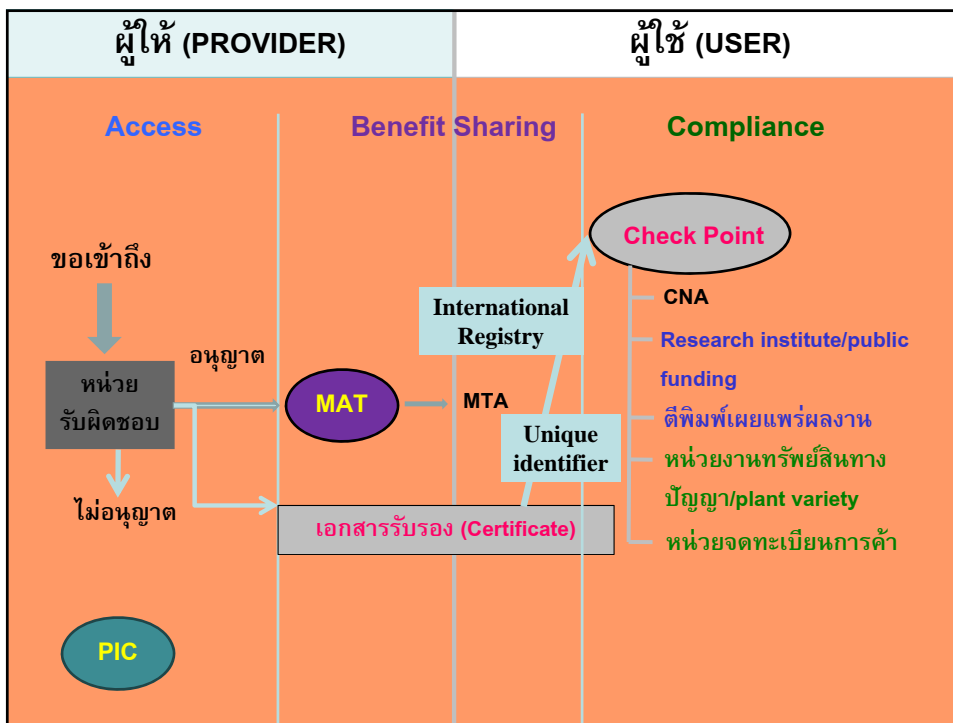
ผู้ให้ (PROVIDER)

ผู้ใช้ (USER)

Access

Benefit Sharing

Compliance

Check Point

ขอเข้าถึง

International Registry

CNA

Research institute/public funding

หน่วย รับผิดชอบ

อนุญาต

MAT

MTA

ตีพิมพ์เผยแพร่ผลงาน

Unique identifier

หน่วยงานทรัพย์สินทางปัญญา/plant variety

ไม่อนุญาต

เอกสารรับรอง (Certificate)

หน่วยจดทะเบียนการค้า

PIC